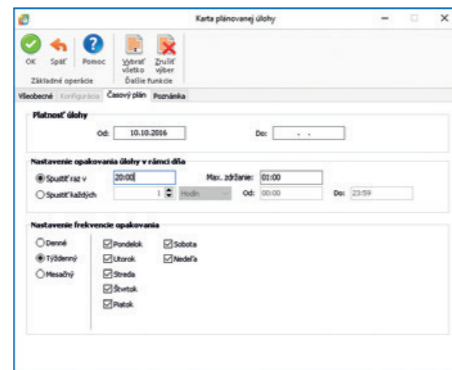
Karta plánovanej úlohy

OK
Späť
Pomoc
Vybrať všetko
Zrušiť výber
Základné operácie
Ďalšie funkcie

Všeobecné
Konfigurácia
Časový plán
Poznámka

Platnosť úlohy
Od: 10.10.2016
Do: . .

Nastavenie opakovania úlohy v rámci dňa
Spustiť raz v 20:00
Max. zdržanie: 01:00
Spustiť každých 1 Hodín
Od: 00:00
Do: 23:59

Nastavenie frekvencie opakovania
Denne
Týždenný
Mesačný
Pondelok
Utorok
Streda
Štvrtok
Piatok
Sobota
Nedeľa